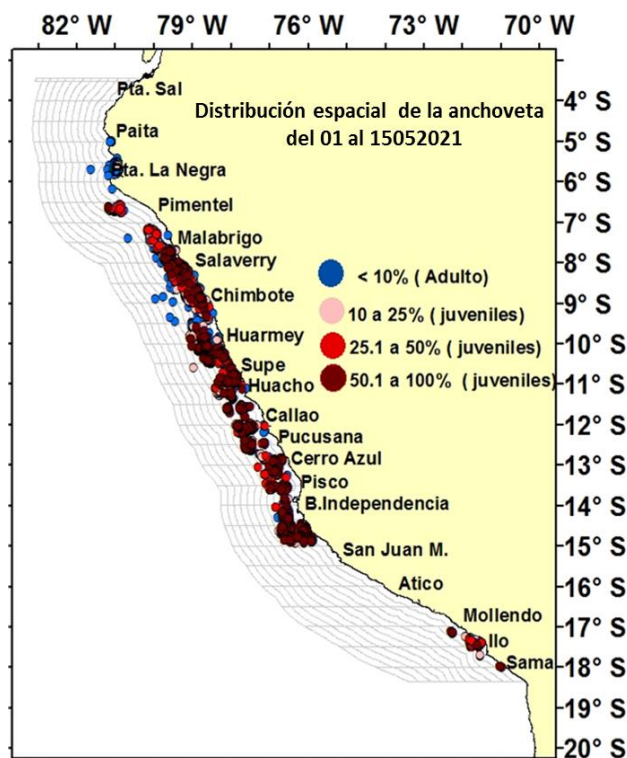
82° W 79° W 76° W 73° W 70° W

Distribución espacial de la anchoveta del 01 al 15052021

Pta. Sal
Paita
Pta. La Negra
Pimentel
Malabrigo
Salaverry
Chimbote
Huarmey
Supe
Huacho
Callao
Pucusana
Cerro Azul
Pisco
B.Independencia
San Juan M.
Atico
Mollendo
Ilo
Sama

< 10% ( Adulto)
10 a 25% ( juveniles)
25.1 a 50% ( juveniles)
50.1 a 100% ( juveniles)

4° S
5° S
6° S
7° S
8° S
9° S
10° S
11° S
12° S
13° S
14° S
15° S
16° S
17° S
18° S
19° S
20° S